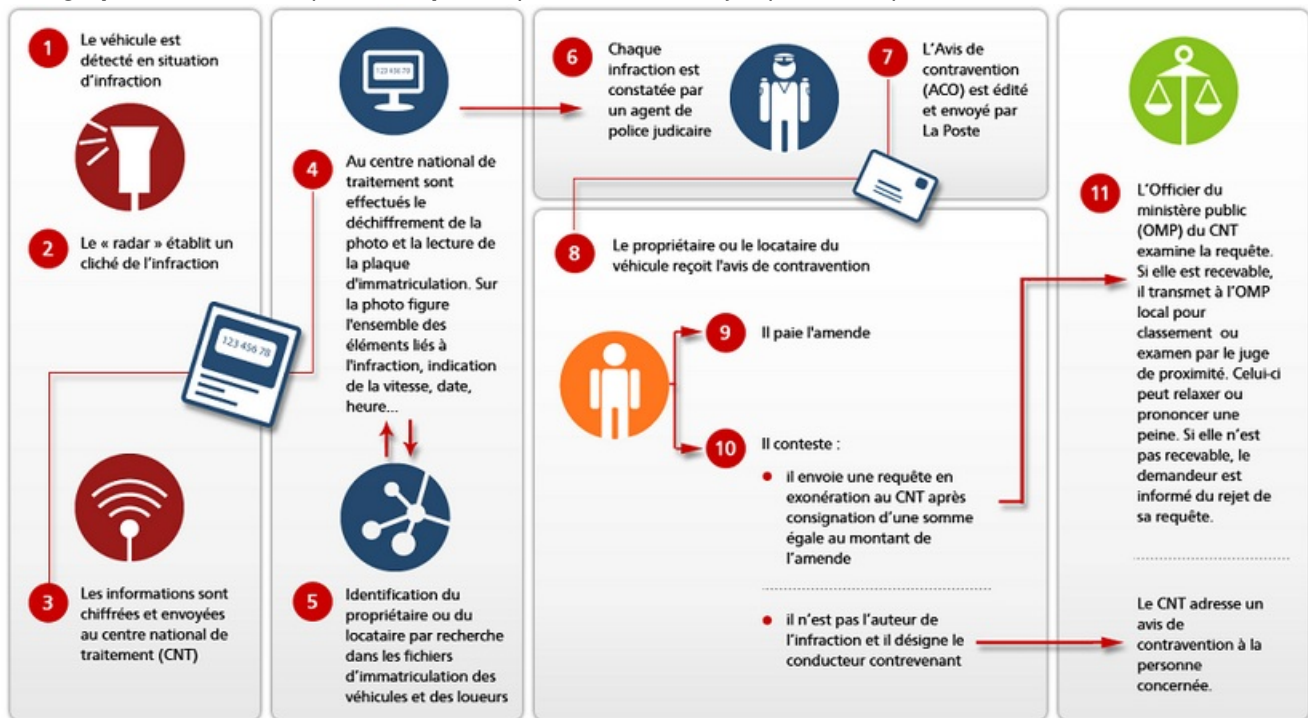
1 Le véhicule est détecté en situation d'infraction

2 Le « radar » établit un cliché de l'infraction

123 456 78

3 Les informations sont chiffrées et envoyées au centre national de traitement (CNT)

123 456 78

4 Au centre national de traitement sont effectués le déchiffrement de la photo et la lecture de la plaque d'immatriculation. Sur la photo figure l'ensemble des éléments liés à l'infraction, indication de la vitesse, date, heure...

5 Identification du propriétaire ou du locataire par recherche dans les fichiers d'immatriculation des véhicules et des loueurs

6 Chaque infraction est constatée par un agent de police judiciaire

7 L'Avis de contravention (ACO) est édité et envoyé par La Poste

8 Le propriétaire ou le locataire du véhicule reçoit l'avis de contravention

9 Il paie l'amende

10 Il conteste :

• il envoie une requête en exonération au CNT après consignation d'une somme égale au montant de l'amende

• il n'est pas l'auteur de l'infraction et il désigne le conducteur contrevenant

11 L'Officier du ministère public (OMP) du CNT examine la requête. Si elle est recevable, il transmet à l'OMP local pour classement ou examen par le juge de proximité. Celui-ci peut relaxer ou prononcer une peine. Si elle n'est pas recevable, le demandeur est informé du rejet de sa requête.

Le CNT adresse un avis de contravention à la personne concernée.